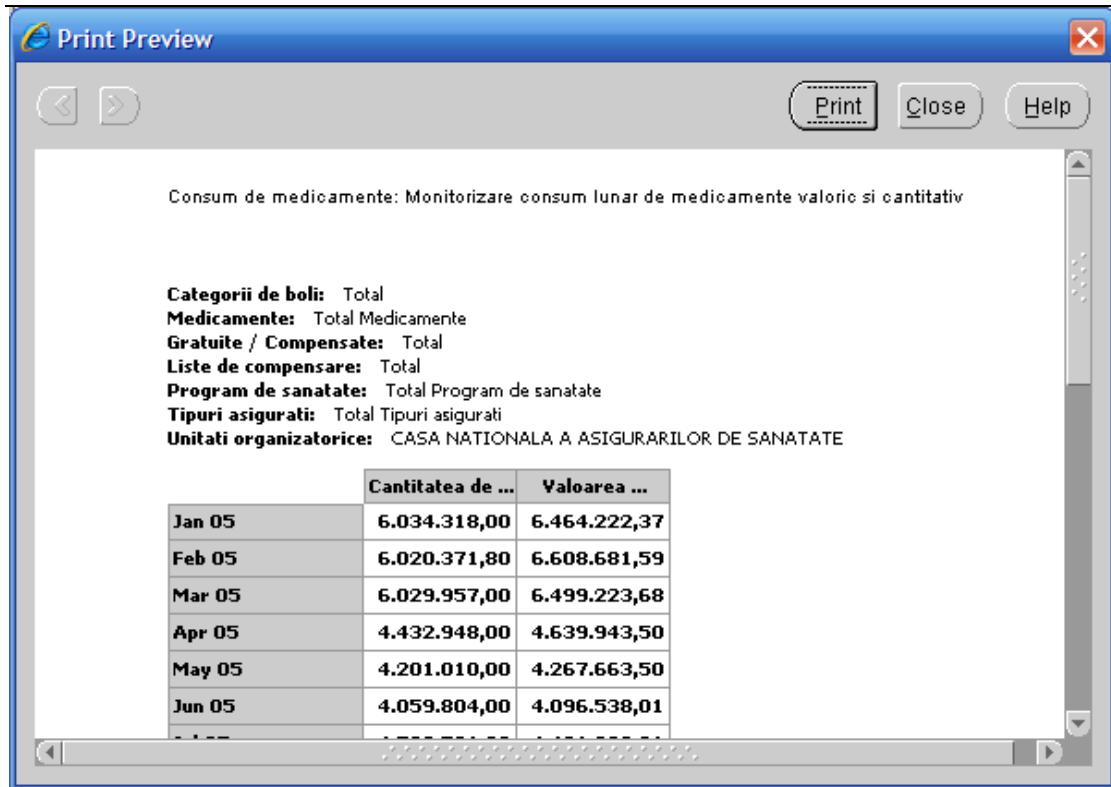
Print Preview

Print Close Help

Consum de medicamente: Monitorizare consum lunar de medicamente valoric si cantitativ

**Categorii de boli:** Total
**Medicamente:** Total Medicamente
**Gratuite / Compensate:** Total
**Liste de compensare:** Total
**Program de sanatate:** Total Program de sanatate
**Tipuri asigurati:** Total Tipuri asigurati
**Unitati organizatorice:** CASA NATIONALA A ASIGURARILOR DE SANATATE

| | Cantitatea de ... | Valoarea ... |
|---|---|---|
| Jan 05 | 6.034.318,00 | 6.464.222,37 |
| Feb 05 | 6.020.371,80 | 6.608.681,59 |
| Mar 05 | 6.029.957,00 | 6.499.223,68 |
| Apr 05 | 4.432.948,00 | 4.639.943,50 |
| May 05 | 4.201.010,00 | 4.267.663,50 |
| Jun 05 | 4.059.804,00 | 4.096.538,01 |
| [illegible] | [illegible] | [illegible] |